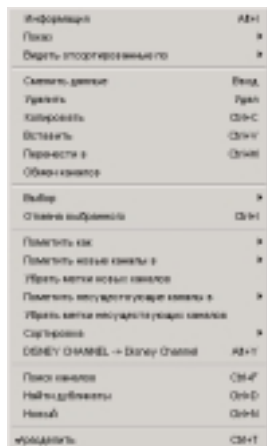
Информация	Alt+I
Показ
Видеть отсортированные по

Сменить данные	Ввод
Удалить	Удал
Копировать	Ctrl+C
Вставить	Ctrl+V
Перенести в	Ctrl+M
Обмен каналов

Выбор
Отмена выбранного	Ctrl+I

Пометить как
Пометить новые каналы в
Убрать метки новых каналов
Пометить несуществующие каналы в
Убрать метки несуществующих каналов
Сортировка
DISNEY CHANNEL -> Disney Channel	Alt+T

Поиск каналов	Ctrl+F
Найти дубликаты	Ctrl+D
Новый	Ctrl+N

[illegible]	Ctrl+T